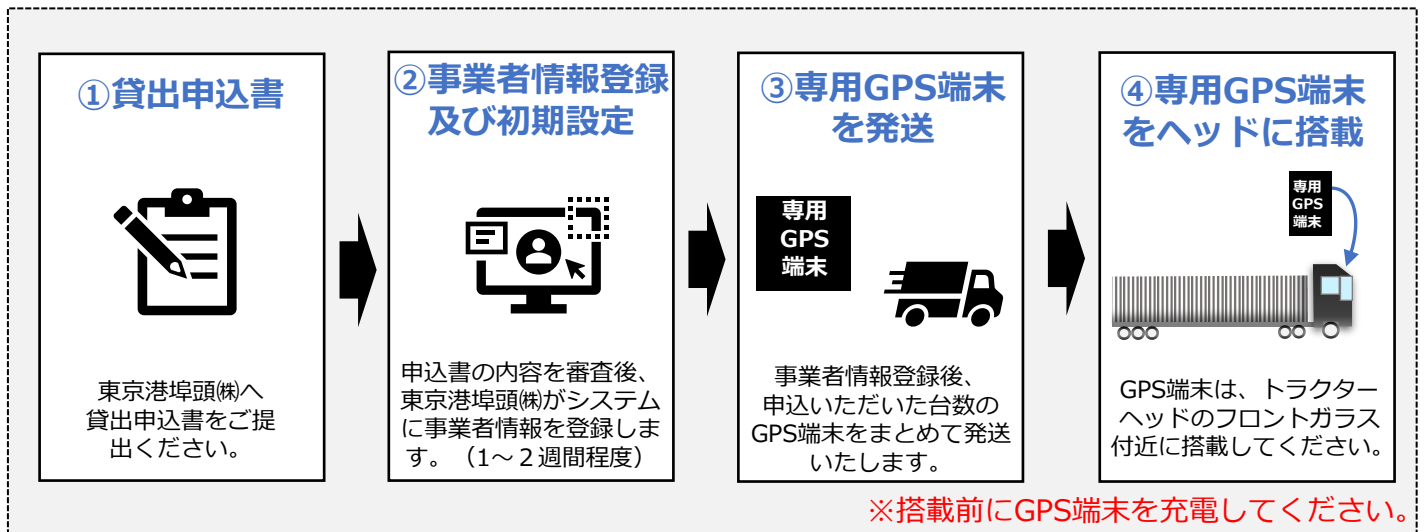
①貸出申込書

東京港埠頭㈱へ貸出申込書をご提出ください。

②事業者情報登録及び初期設定

申込書の内容を審査後、東京港埠頭㈱がシステムに事業者情報を登録します。（1～２週間程度）

③専用GPS端末を発送

専用 GPS 端末

事業者情報登録後、申込いただいた台数のGPS端末をまとめて発送いたします。

④専用GPS端末をヘッドに搭載

専用 GPS 端末

GPS端末は、トラクターヘッドのフロントガラス付近に搭載してください。

※搭載前にGPS端末を充電してください。